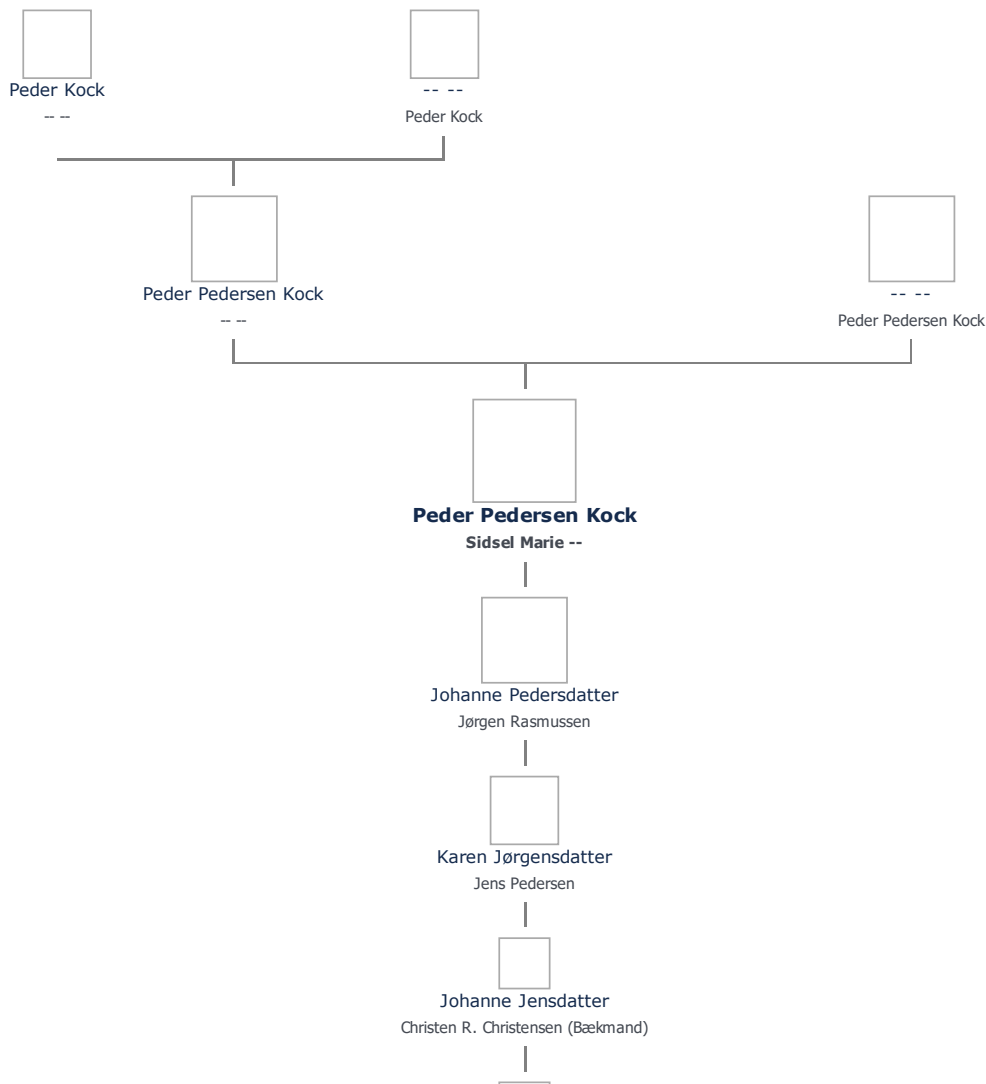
Peder Kock
-- --

-- --
Peder Kock

Peder Pedersen Kock
-- --

-- --
Peder Pedersen Kock

**Peder Pedersen Kock**
**Sidsel Marie --**

Johanne Pedersdatter
Jørgen Rasmussen

Karen Jørgensdatter
Jens Pedersen

Johanne Jensdatter
Christen R. Christensen (Bækmand)